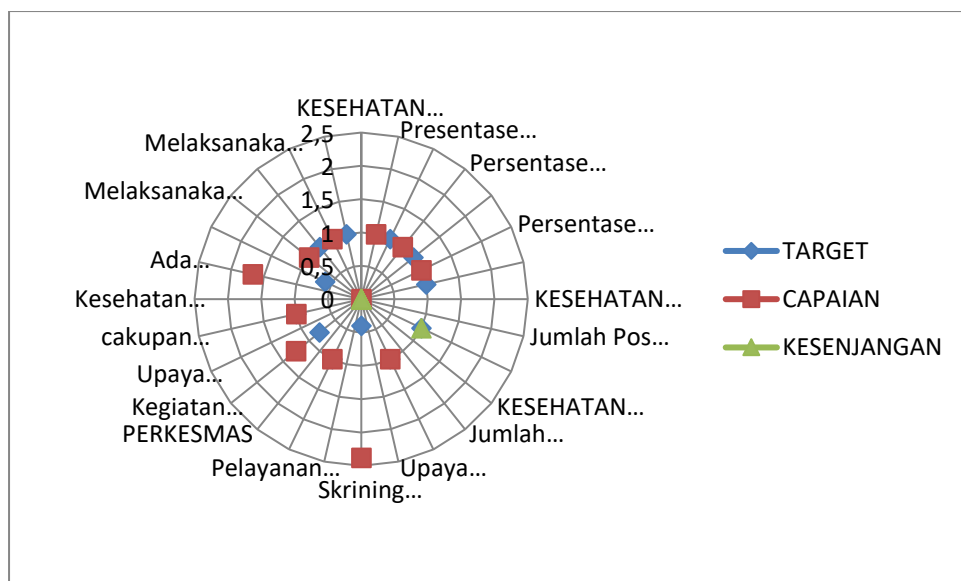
KESEHATAN…
Presentase…
Persentase…
Persentase…
KESEHATAN…
Jumlah Pos…
KESEHATAN…
Jumlah…
Upaya…
Skrining…
Pelayanan…
PERKESMAS
Kegiatan…
Upaya…
cakupan…
Kesehatan…
Ada…
Melaksanaka…
Melaksanaka…

2,5
2
1,5
1
0,5
0

TARGET
CAPAIAN
KESENJANGAN